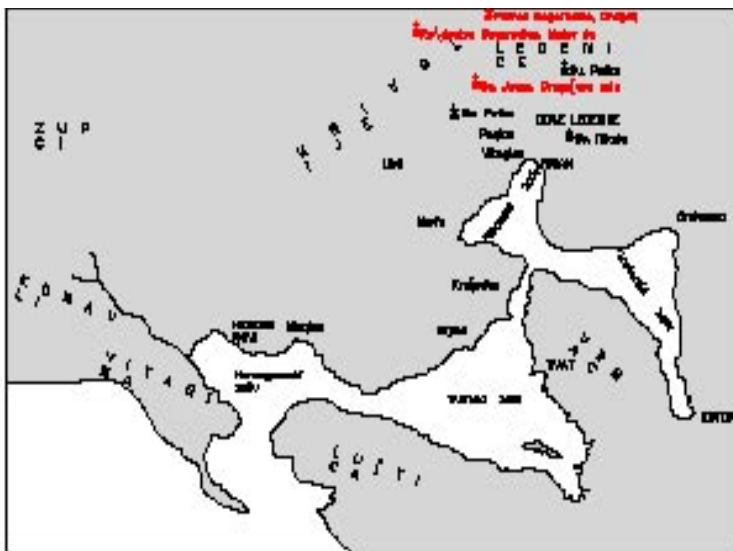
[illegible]
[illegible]
L E D E N I
C E
Sv. Petka
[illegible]
Sv. Petka
DONJI LEDENICE
Sv. Nikola
Pasjaca
Vitaglav
ZUP
CI
Uble
RISAN
Morinj
Orahovac
Kostanjica
RISAN
KOTOR
Kamenari
Lipci
Krašići
ZUPA
HERCEG NOVI
Meljine
Hercegnovski zaliv
TIVATSKI ZALIV
G R B A L J
L U S T I C A
K O N A V L I
V I T A G L I N A